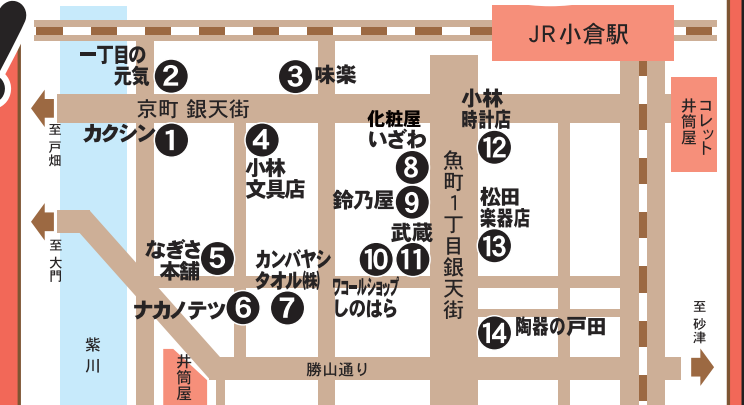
JR小倉駅

一丁目の元気 2
3 味楽
京町 銀天街
至戸畑
カクシン 1
4 小林文具店
化粧屋いざわ 8
小林時計店 12
コレット井筒屋
鈴乃屋 9
魚町1丁目銀天街
松田楽器店 13
至大門
なぎさ本舗 5
カンバヤシタオル(株)
武蔵 10 11
ワコールショップしのはら
ナカノテツ 6 7
14 陶器の戸田
至砂津
紫川
井筒屋
勝山通り